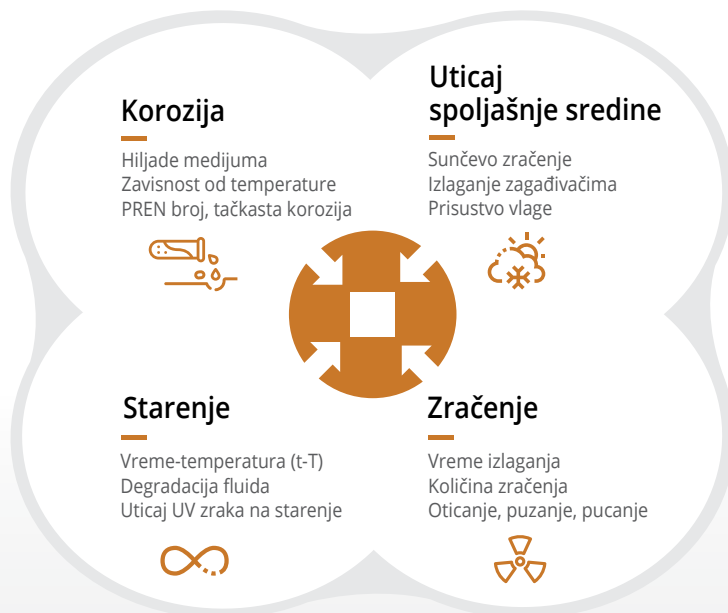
Korozija

Hiljade medijuma
Zavisnost od temperature
PREN broj, tačkasta korozija

Uticaj spoljašnje sredine

Sunčevo zračenje
Izlaganje zagađivačima
Prisustvo vlage

Starenje

Vreme-temperatura (t-T)
Degradacija fluida
Uticaj UV zraka na starenje

Zračenje

Vreme izlaganja
Količina zračenja
Oticanje, puzanje, pucanje